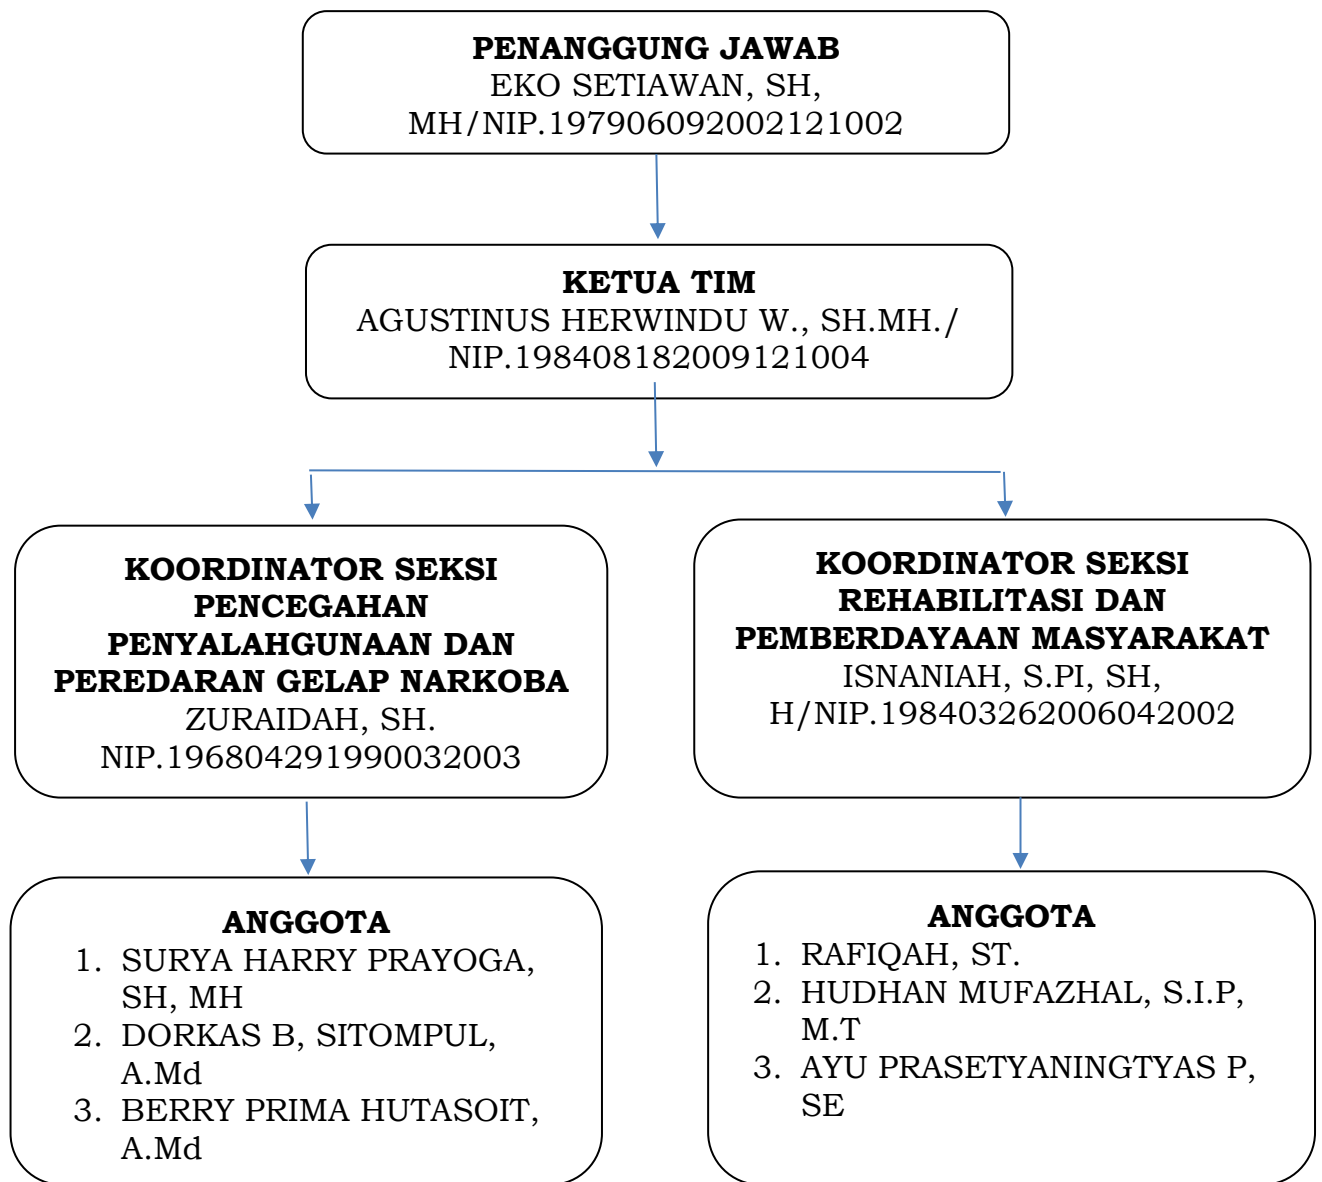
**PENANGGUNG JAWAB**
EKO SETIAWAN, SH, MH/NIP.197906092002121002

**KETUA TIM**
AGUSTINUS HERWINDU W., SH.MH./ NIP.198408182009121004

**KOORDINATOR SEKSI PENCEGAHAN PENYALAHGUNAAN DAN PEREDARAN GELAP NARKOBA**
ZURAIDAH, SH.
NIP.196804291990032003

**KOORDINATOR SEKSI REHABILITASI DAN PEMBERDAYAAN MASYARAKAT**
ISNANIAH, S.PI, SH, H/NIP.198403262006042002

**ANGGOTA**
1. SURYA HARRY PRAYOGA, SH, MH
2. DORKAS B, SITOMPUL, A.Md
3. BERRY PRIMA HUTASOIT, A.Md

**ANGGOTA**
1. RAFIQAH, ST.
2. HUDHAN MUFAZHAL, S.I.P, M.T
3. AYU PRASETYANINGTYAS P, SE